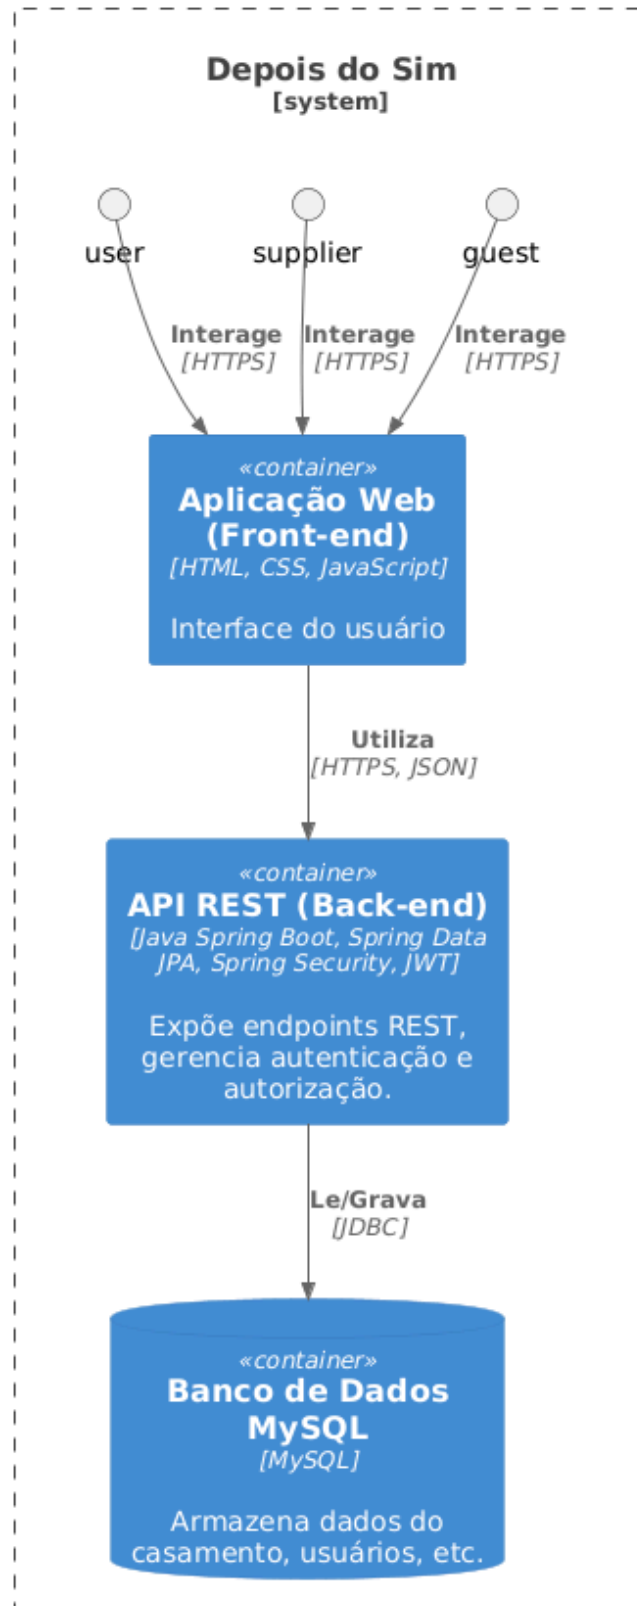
Depois do Sim
[system]

user

supplier

guest

Interage
[HTTPS]

Interage
[HTTPS]

Interage
[HTTPS]

«container»
Aplicação Web (Front-end)
[HTML, CSS, JavaScript]

Interface do usuário

Utiliza
[HTTPS, JSON]

«container»
API REST (Back-end)
[Java Spring Boot, Spring Data JPA, Spring Security, JWT]

Expõe endpoints REST, gerencia autenticação e autorização.

Le/Grava
[JDBC]

«container»
Banco de Dados MySQL
[MySQL]

Armazena dados do casamento, usuários, etc.